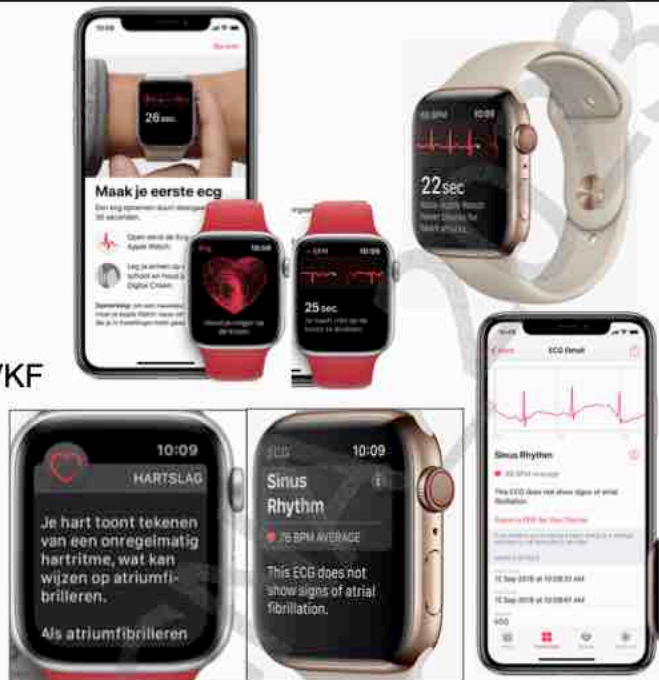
10:09
Bewerk
26 sec
Maak je eerste ecg
Een ecg opnemen duurt slechts 30 seconden.
Open de ECG-app op je Apple Watch.
Leg je arm op een tafel of schoot en houd je vinger op de Digital Crown.
Opmerking:
10:09
Houd je vinger op de kroon
10:09
25 sec
10:09
22 sec
VKF
10:09
HARTSLAG
Je hart toont tekenen van een onregelmatig hartritme, wat kan wijzen op atriumfibrilleren.
Als atriumfibrilleren
ECG
10:09
Sinus Rhythm
76 BPM AVERAGE
This ECG does not show signs of atrial fibrillation.
ECG Detail
Sinus Rhythm
76 BPM average
This ECG does not show signs of atrial fibrillation.
Export a PDF for Your Doctor
12 Sep 2018 at 10:09:31 AM
12 Sep 2018 at 10:09:01 AM
ECG